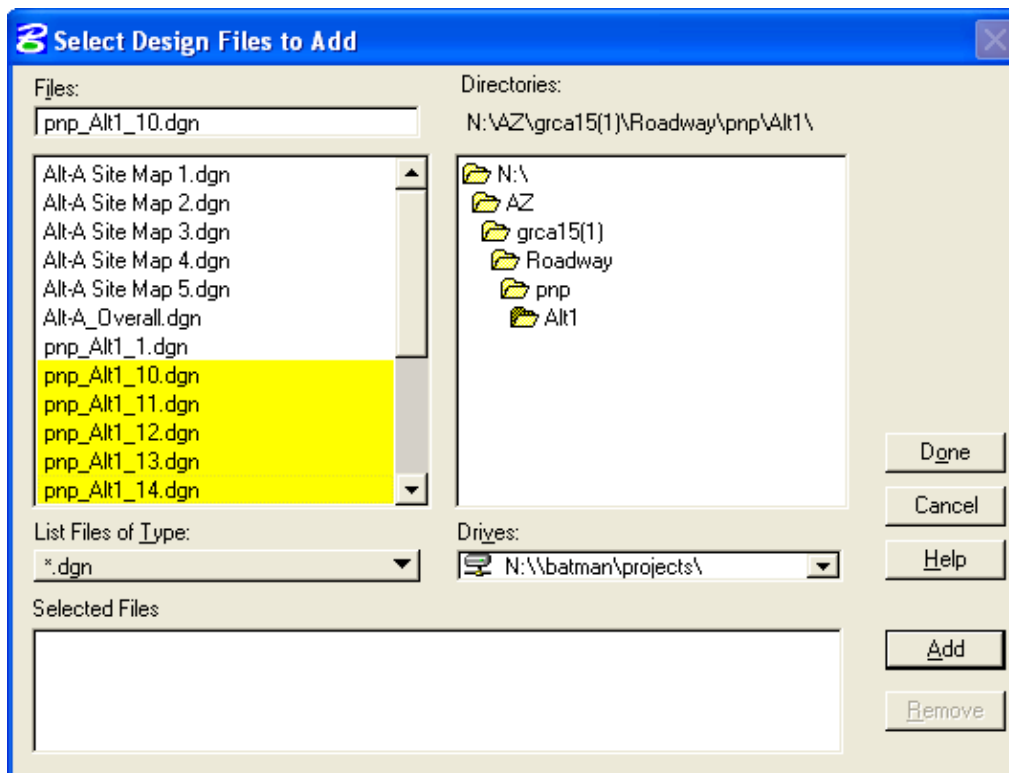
Select Design Files to Add

Files:

pnp_Alt1_10.dgn

Alt-A Site Map 1.dgn
Alt-A Site Map 2.dgn
Alt-A Site Map 3.dgn
Alt-A Site Map 4.dgn
Alt-A Site Map 5.dgn
Alt-A_Overall.dgn
pnp_Alt1_1.dgn
pnp_Alt1_10.dgn
pnp_Alt1_11.dgn
pnp_Alt1_12.dgn
pnp_Alt1_13.dgn
pnp_Alt1_14.dgn

Directories:

N:\AZ\grca15(1)\Roadway\pnp\Alt1\

N:\
AZ
grca15(1)
Roadway
pnp
Alt1

List Files of Type:

*.dgn

Drives:

N:\\batman\projects\

Selected Files

Done

Cancel

Help

Add

Remove